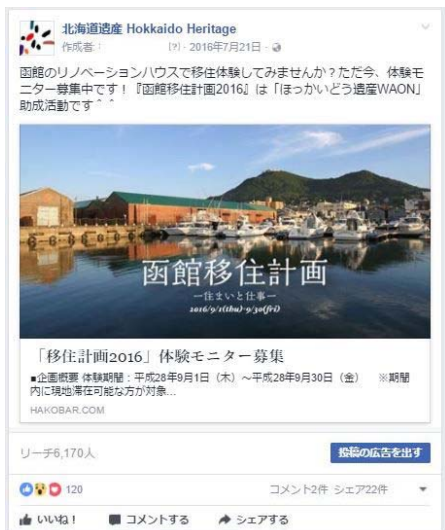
北海道遺産 Hokkaido Heritage
作成者： [?] · 2016年7月21日 ·

函館のリノベーションハウスで移住体験してみませんか？ただ今、体験モニター募集中です！『函館移住計画2016』は「ほっかいどう遺産WAON」助成活動です＾＾

函館移住計画
―住まいと仕事―
2016/9/1(thu)-9/30(fri)

「移住計画2016」体験モニター募集
■企画概要 体験期間：平成28年9月1日（木）～平成28年9月30日（金） ※期間内に現地滞在可能な方が対象...
HAKOBAR.COM

リーチ6,170人
投稿の広告を出す

120
コメント2件 シェア22件

いいね！ コメントする シェアする